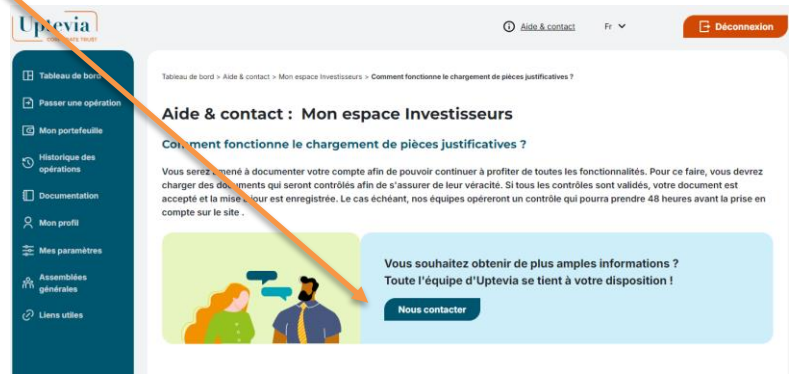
Uptevia
CORPORATE TRUST

Aide & contact
Fr
Déconnexion

Tableau de bord
Passer une opération
Mon portefeuille
Historique des opérations
Documentation
Mon profil
Mes paramètres
Assemblées générales
Liens utiles

Tableau de bord > Aide & contact > Mon espace Investisseurs > Comment fonctionne le chargement de pièces justificatives ?

Aide & contact : Mon espace Investisseurs

Co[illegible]ment fonctionne le chargement de pièces justificatives ?

Vous serez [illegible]mené à documenter votre compte afin de pouvoir continuer à profiter de toutes les fonctionnalités. Pour ce faire, vous devrez charger des do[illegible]ments qui seront contrôlés afin de s'assurer de leur véracité. Si tous les contrôles sont validés, votre document est accepté et la mise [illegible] jour est enregistrée. Le cas échéant, nos équipes opéreront un contrôle qui pourra prendre 48 heures avant la prise en compte sur le site .

Vous souhaitez obtenir de plus amples informations ?
Toute l'équipe d'Uptevia se tient à votre disposition !

Nous contacter